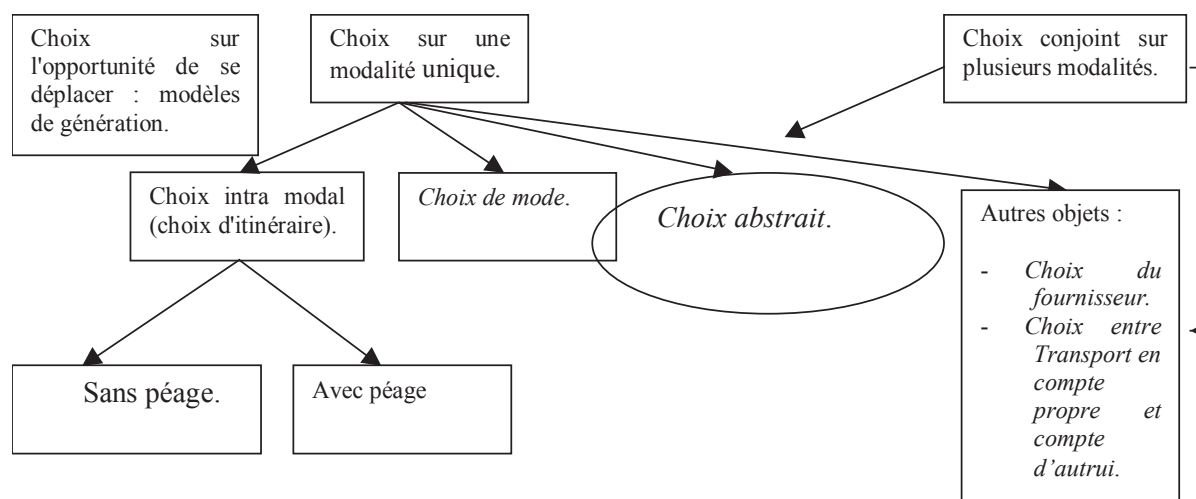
Choix sur l'opportunité de se déplacer : modèles de génération.

Choix sur une modalité unique.

Choix conjoint sur plusieurs modalités.

Choix intra modal (choix d'itinéraire).

*Choix de mode*.

*Choix abstrait*.

Autres objets :

- *Choix du fournisseur.*
- *Choix entre Transport en compte propre et compte d'autrui.*

Sans péage.

Avec péage